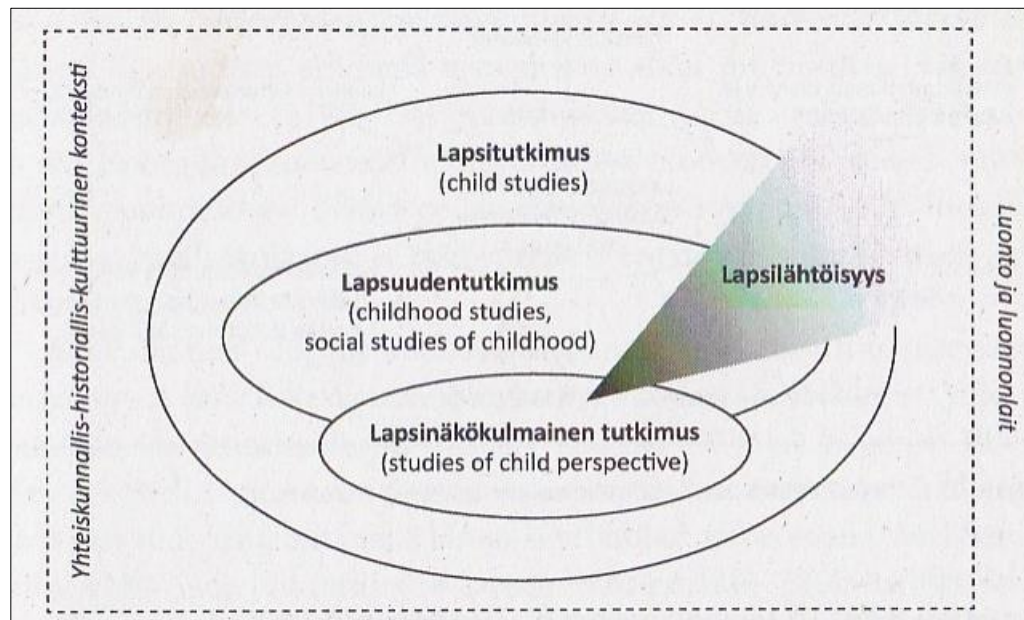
Yhteiskunnallis-historiallis-kulttuurinen konteksti

Lapsitutkimus
(child studies)

Lapsuudentutkimus
(childhood studies, social studies of childhood)

Lapsilähtöisyys

Lapsinäkökulmainen tutkimus
(studies of child perspective)

Luonto ja luonnonlait